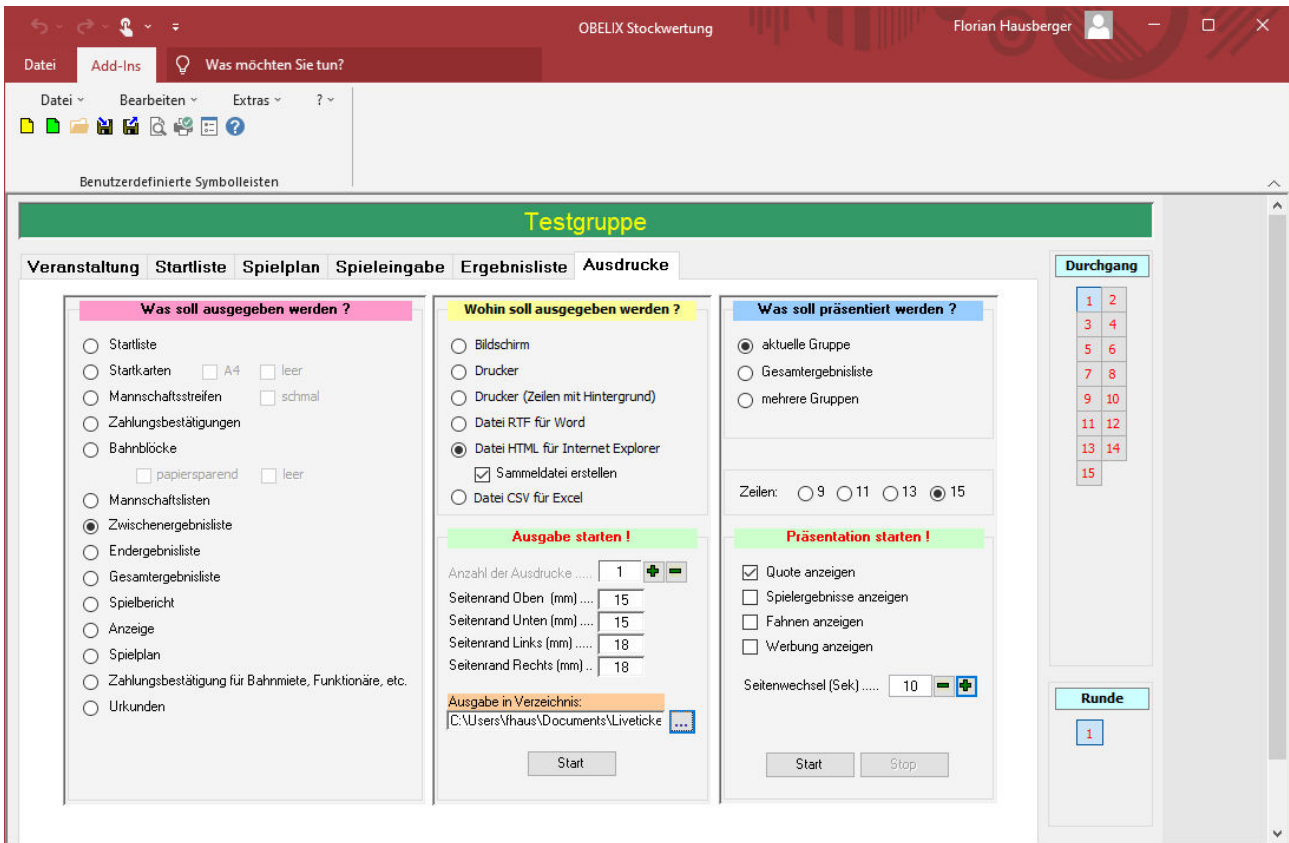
OBELIX Stockwertung

Florian Hausberger

Datei Add-Ins Was möchten Sie tun?

Datei Bearbeiten Extras ?

Benutzerdefinierte Symbolleisten

Testgruppe

Veranstaltung Startliste Spielplan Spieleingabe Ergebnisliste Ausdrucke

Was soll ausgegeben werden ?

Startliste
Startkarten A4 leer
Mannschaftsstreifen schmal
Zahlungsbestätigungen
Bahnblöcke
papiersparend leer
Mannschaftslisten
Zwischenergebnisliste
Endergebnisliste
Gesamtergebnisliste
Spielbericht
Anzeige
Spielplan
Zahlungsbestätigung für Bahnmiete, Funktionäre, etc.
Urkunden

Wohin soll ausgegeben werden ?

Bildschirm
Drucker
Drucker (Zeilen mit Hintergrund)
Datei RTF für Word
Datei HTML für Internet Explorer
Sammeldatei erstellen
Datei CSV für Excel

Ausgabe starten !

Anzahl der Ausdrucke ..... 1
Seitenrand Oben (mm) .... 15
Seitenrand Unten (mm) .... 15
Seitenrand Links (mm) .... 18
Seitenrand Rechts (mm) .. 18

Ausgabe in Verzeichnis:
C:\Users\fhaus\Documents\Liveticke ...

Start

Was soll präsentiert werden ?

aktuelle Gruppe
Gesamtergebnisliste
mehrere Gruppen

Zeilen: 9 11 13 15

Präsentation starten !

Quote anzeigen
Spielergebnisse anzeigen
Fahnen anzeigen
Werbung anzeigen

Seitenwechsel (Sek) ..... 10

Start Stop

Durchgang

1 2
3 4
5 6
7 8
9 10
11 12
13 14
15

Runde

1